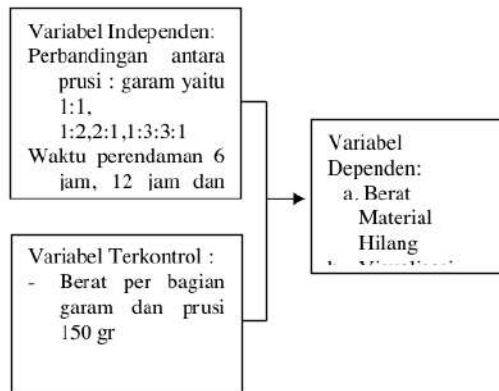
Variabel Independen:
Perbandingan antara prusi : garam yaitu 1:1, 1:2,2:1,1:3:3:1
Waktu perendaman 6 jam, 12 jam dan

Variabel Terkontrol :
- Berat per bagian garam dan prusi 150 gr

Variabel Dependen:
a. Berat Material Hilang
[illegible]